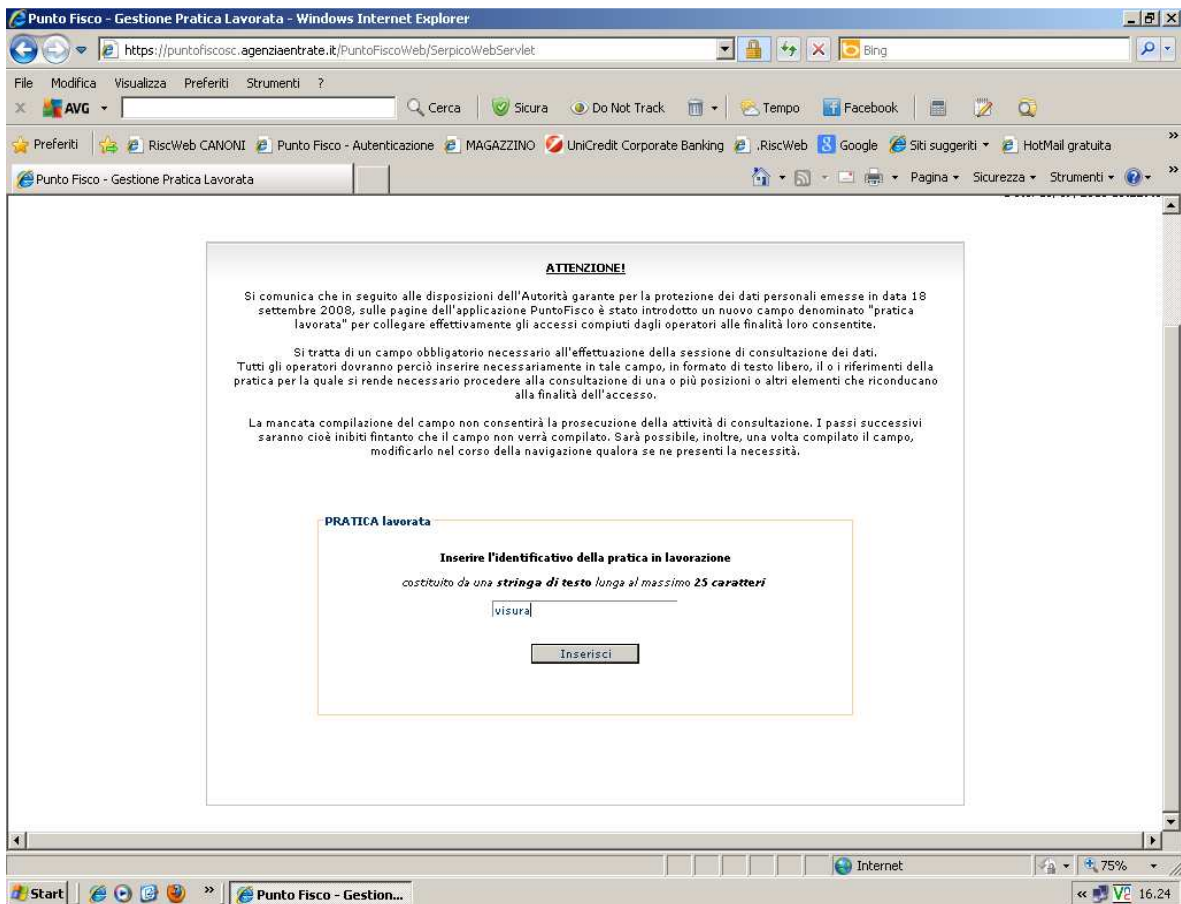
Punto Fisco - Gestione Pratica Lavorata - Windows Internet Explorer

https://puntofiscosc.agenziaentrate.it/PuntoFiscoWeb/SerpicoWebServlet

Bing

File Modifica Visualizza Preferiti Strumenti ?

AVG

Cerca Sicura Do Not Track Tempo Facebook

Preferiti RiscWeb CANONI Punto Fisco - Autenticazione MAGAZZINO UniCredit Corporate Banking .RiscWeb Google Siti suggeriti HotMail gratuita

Punto Fisco - Gestione Pratica Lavorata

Pagina Sicurezza Strumenti

ATTENZIONE!

Si comunica che in seguito alle disposizioni dell'Autorità garante per la protezione dei dati personali emesse in data 18 settembre 2008, sulle pagine dell'applicazione PuntoFisco è stato introdotto un nuovo campo denominato "pratica lavorata" per collegare effettivamente gli accessi compiuti dagli operatori alle finalità loro consentite.

Si tratta di un campo obbligatorio necessario all'effettuazione della sessione di consultazione dei dati. Tutti gli operatori dovranno perciò inserire necessariamente in tale campo, in formato di testo libero, il o i riferimenti della pratica per la quale si rende necessario procedere alla consultazione di una o più posizioni o altri elementi che riconducano alla finalità dell'accesso.

La mancata compilazione del campo non consentirà la prosecuzione della attività di consultazione. I passi successivi saranno cioè inibiti fintanto che il campo non verrà compilato. Sarà possibile, inoltre, una volta compilato il campo, modificarlo nel corso della navigazione qualora se ne presenti la necessità.

PRATICA lavorata

Inserire l'identificativo della pratica in lavorazione

costituito da una stringa di testo lunga al massimo 25 caratteri

visura

Inserisci

Internet

75%

Start

Punto Fisco - Gestion...

16.24